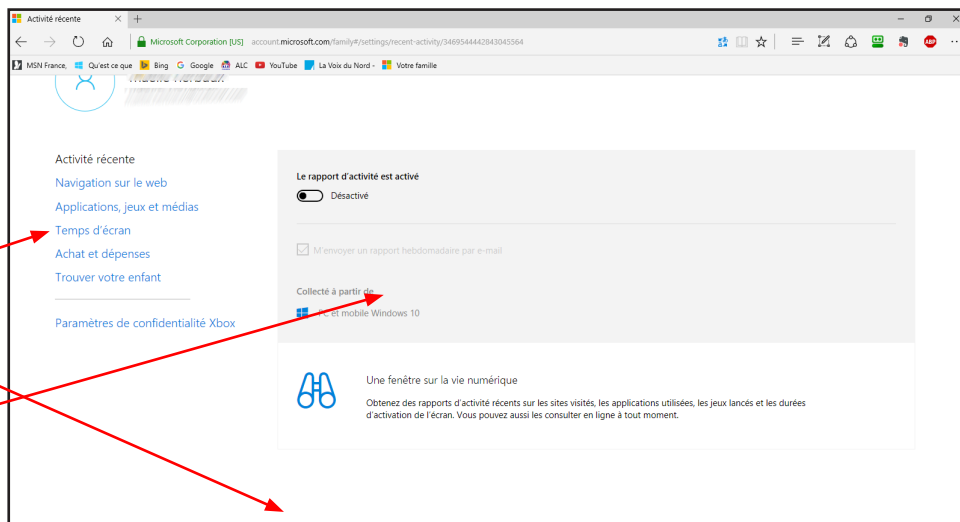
Activité récente ×  +

Microsoft Corporation [US]  account.microsoft.com/family#/settings/recent-activity/3469544442843045564

MSN France, Qu'est ce que Bing Google ALC YouTube La Voix du Nord - Votre famille

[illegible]

Activité récente
Navigation sur le web
Applications, jeux et médias
Temps d'écran
Achat et dépenses
Trouver votre enfant

Paramètres de confidentialité Xbox

Le rapport d'activité est activé
Désactivé

M'envoyer un rapport hebdomadaire par e-mail

Collecté à partir de
PC et mobile Windows 10

Une fenêtre sur la vie numérique
Obtenez des rapports d'activité récents sur les sites visités, les applications utilisées, les jeux lancés et les durées d'activation de l'écran. Vous pouvez aussi les consulter en ligne à tout moment.